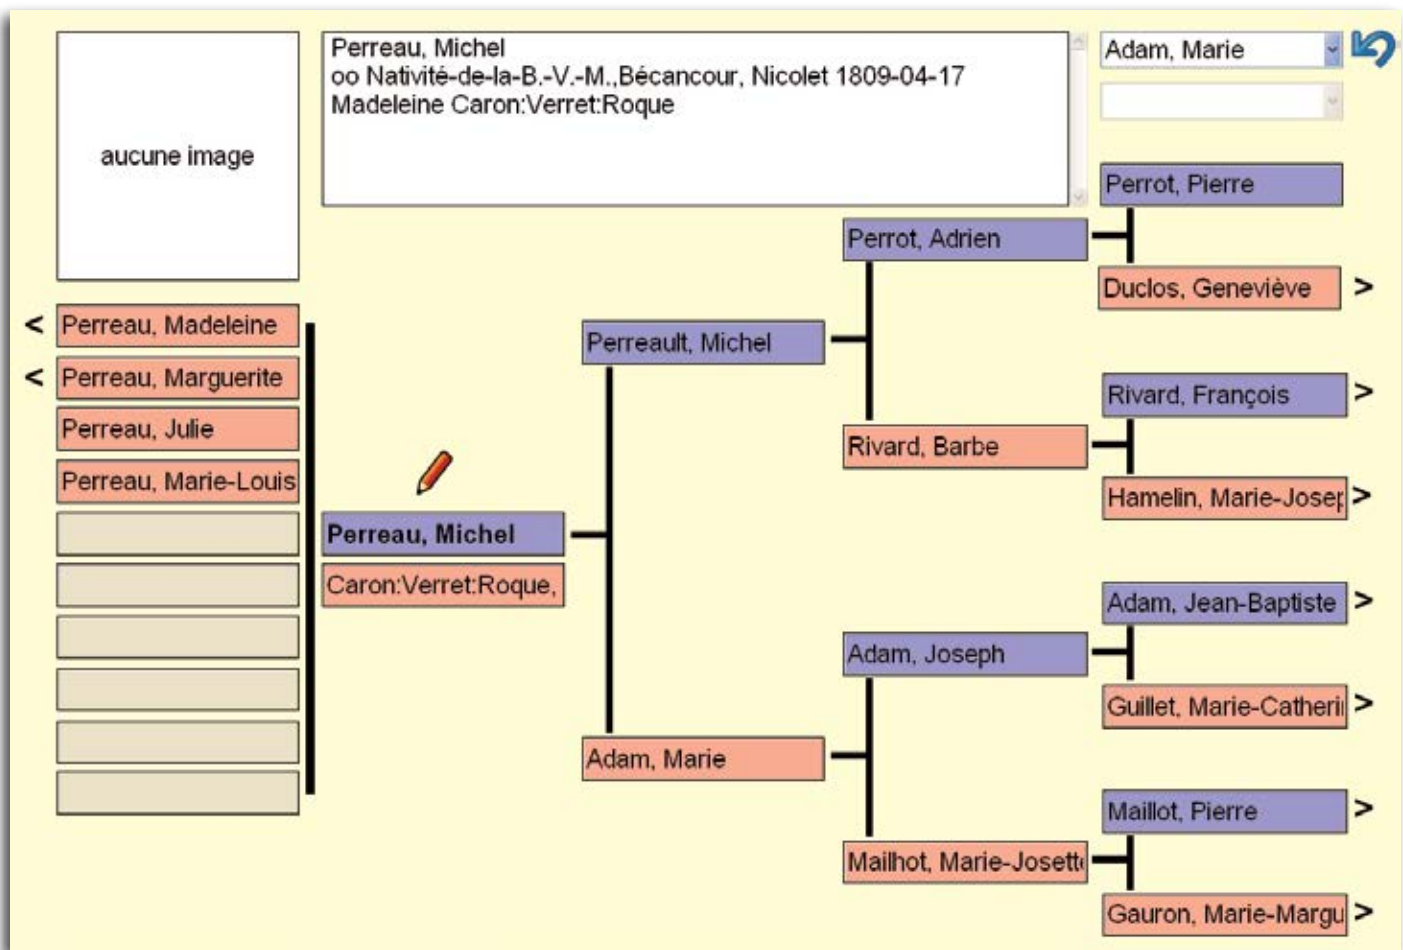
aucune image

Perreau, Michel
oo Nativité-de-la-B.-V.-M.,Bécancour, Nicolet 1809-04-17
Madeleine Caron:Verret:Roque

Adam, Marie

< Perreau, Madeleine
< Perreau, Marguerite
Perreau, Julie
Perreau, Marie-Louis

Perreau, Michel
Caron:Verret:Roque,

Perreault, Michel
Adam, Marie

Perrot, Adrien
Rivard, Barbe
Adam, Joseph
Mailhot, Marie-Josett

Perrot, Pierre
Duclos, Geneviève >
Rivard, François >
Hamelin, Marie-Jose >
Adam, Jean-Baptiste >
Guillet, Marie-Catheri >
Maillot, Pierre >
Gauron, Marie-Margu >